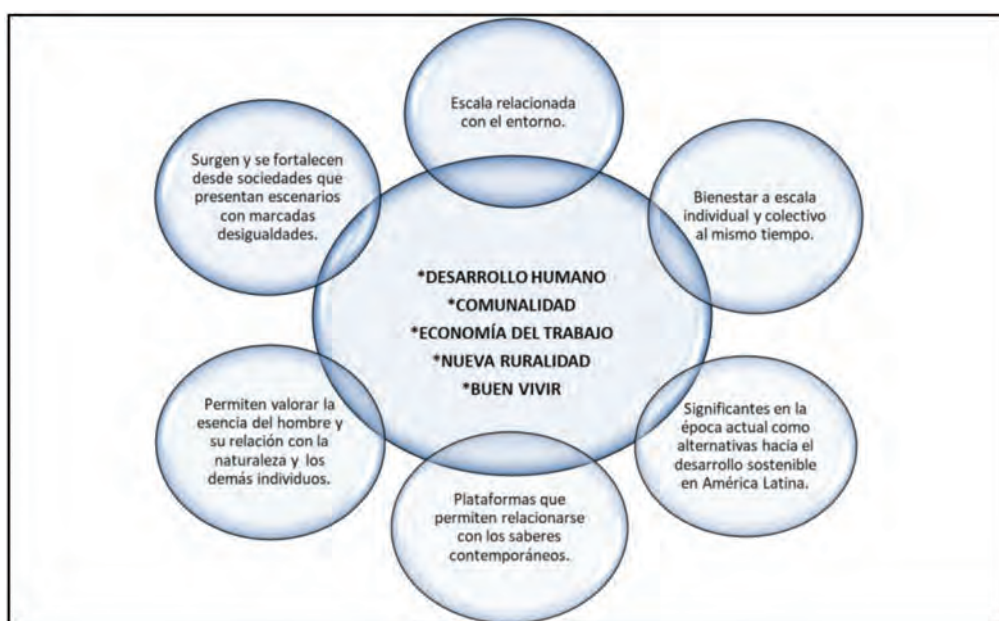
Escala relacionada con el entorno.

Surgen y se fortalecen desde sociedades que presentan escenarios con marcadas desigualdades.

Bienestar a escala individual y colectivo al mismo tiempo.

*DESARROLLO HUMANO
*COMUNALIDAD
*ECONOMÍA DEL TRABAJO
*NUEVA RURALIDAD
*BUEN VIVIR

Permiten valorar la esencia del hombre y su relación con la naturaleza y los demás individuos.

Significantes en la época actual como alternativas hacia el desarrollo sostenible en América Latina.

Plataformas que permiten relacionarse con los saberes contemporáneos.